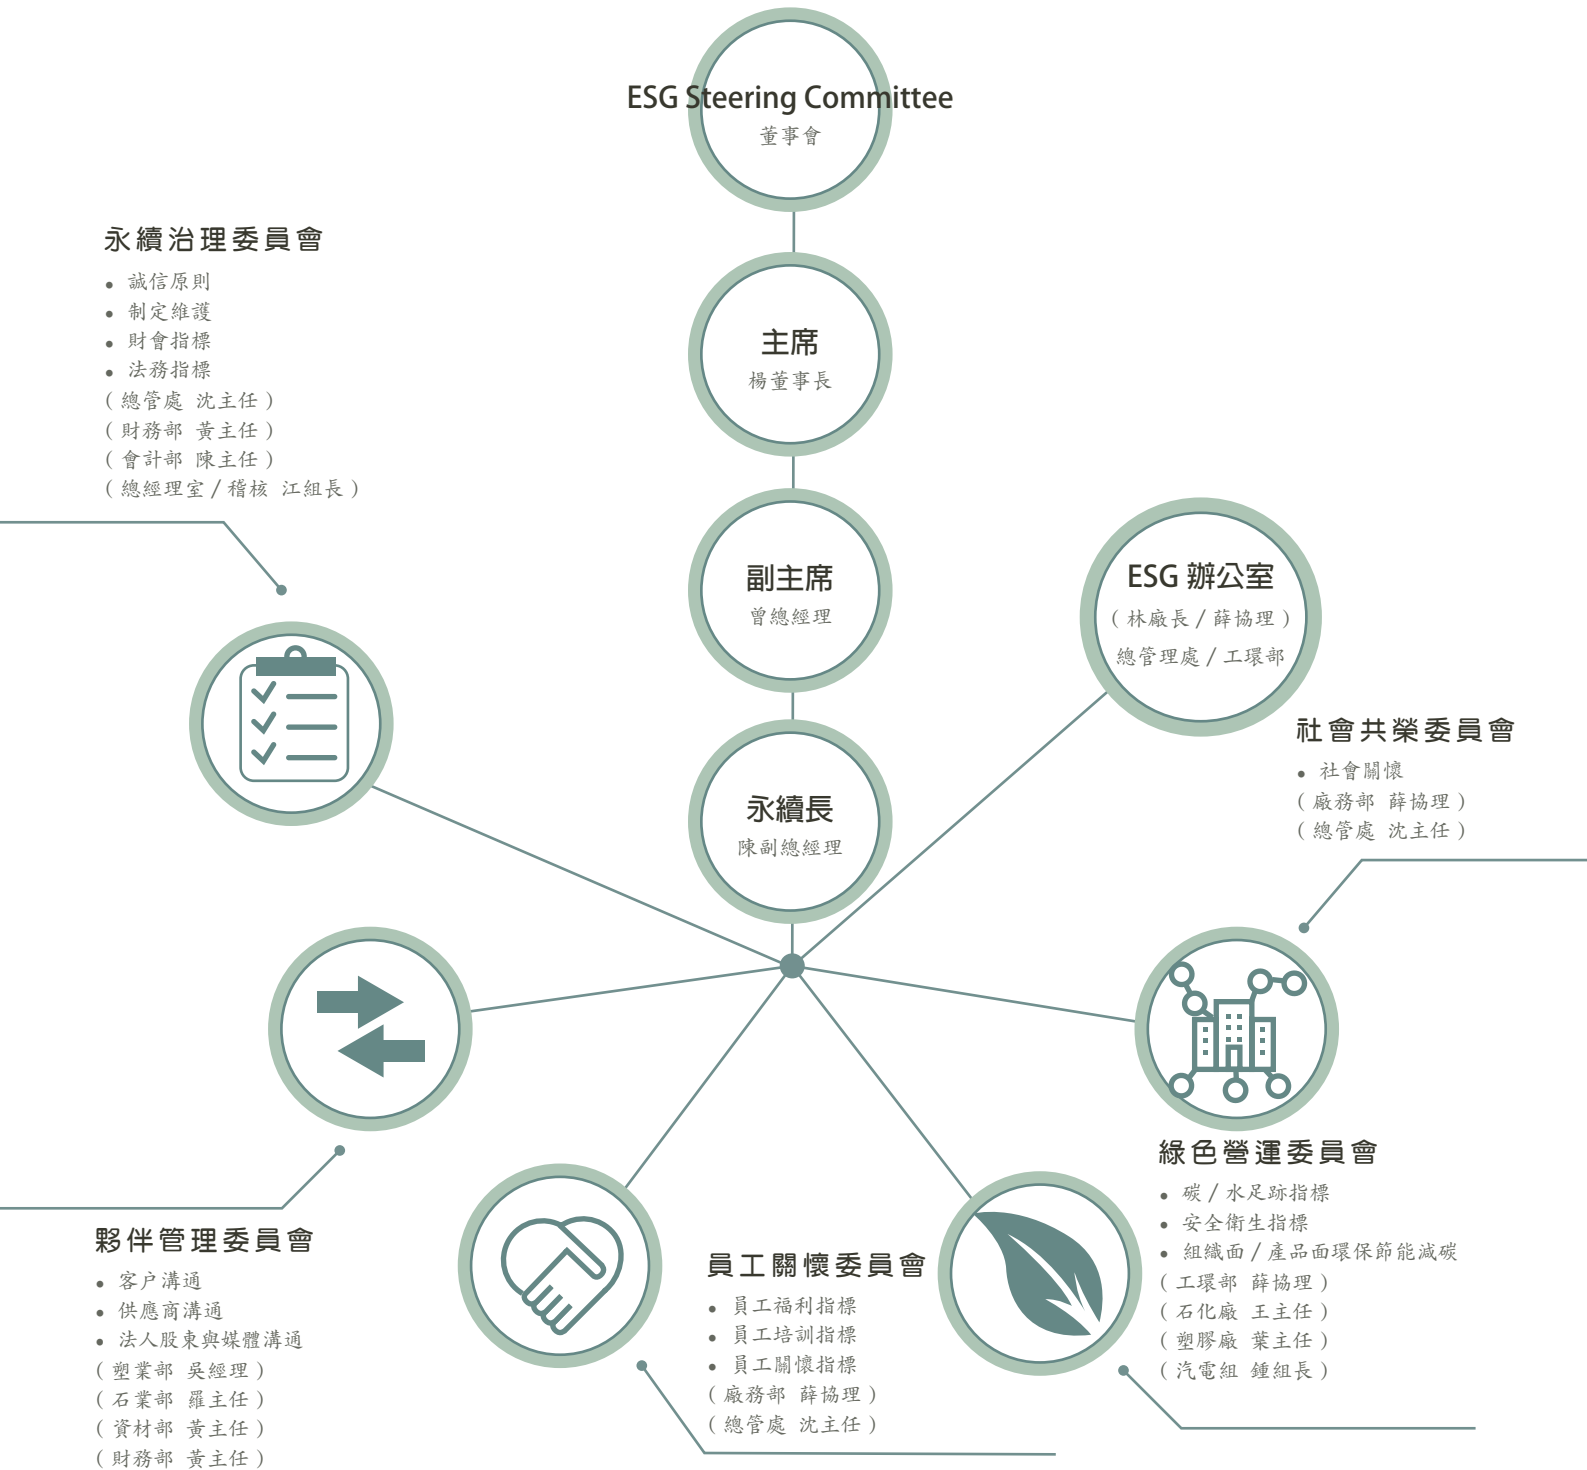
ESG Steering Committee
董事會

主席
楊董事長

副主席
曾總經理

永續長
陳副總經理

ESG 辦公室
（林廠長 / 薛協理）
總管理處 / 工環部

永續治理委員會
• 誠信原則
• 制定維護
• 財會指標
• 法務指標
（總管處 沈主任）
（財務部 黃主任）
（會計部 陳主任）
（總經理室 / 稽核 江組長）

社會共榮委員會
• 社會關懷
（廠務部 薛協理）
（總管處 沈主任）

綠色營運委員會
• 碳 / 水足跡指標
• 安全衛生指標
• 組織面 / 產品面環保節能減碳
（工環部 薛協理）
（石化廠 王主任）
（塑膠廠 葉主任）
（汽電組 鍾組長）

夥伴管理委員會
• 客户溝通
• 供應商溝通
• 法人股東與媒體溝通
（塑業部 吳經理）
（石業部 羅主任）
（資材部 黃主任）
（財務部 黃主任）

員工關懷委員會
• 員工福利指標
• 員工培訓指標
• 員工關懷指標
（廠務部 薛協理）
（總管處 沈主任）